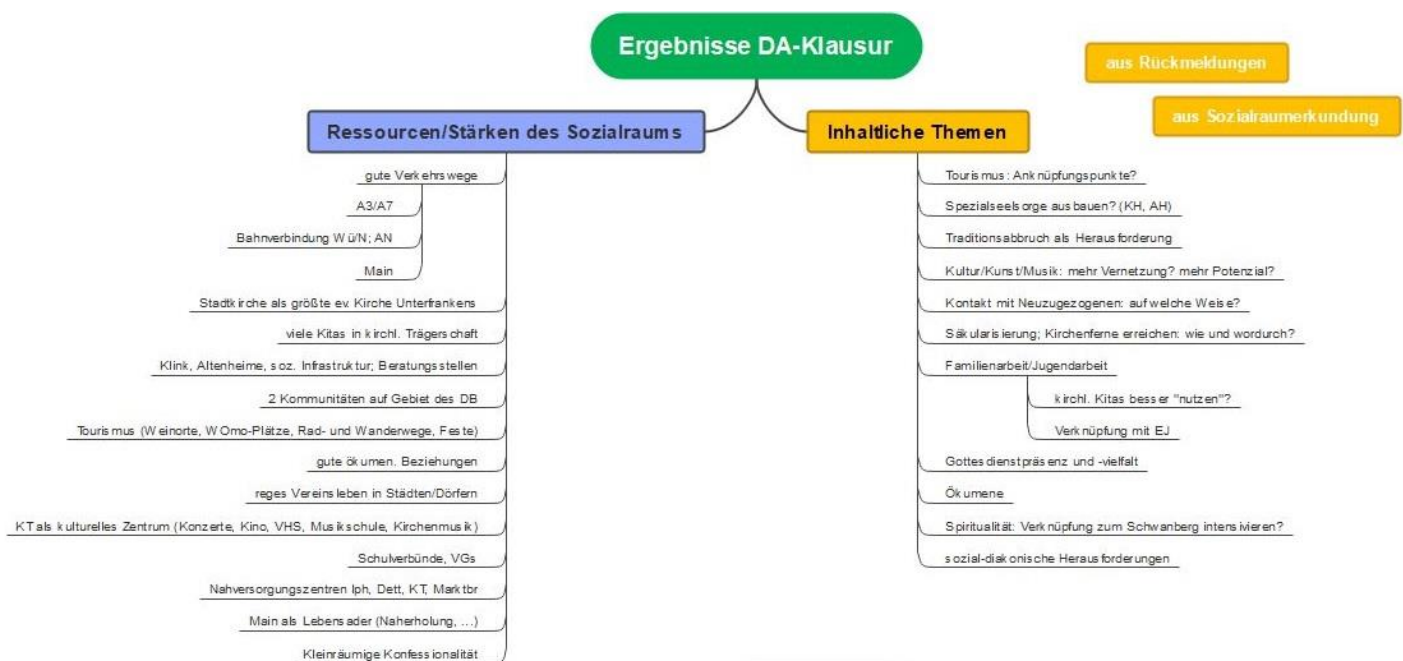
Ergebnisse DA-Klausur

aus Rückmeldungen

aus Sozialraumerkundung

Ressourcen/Stärken des Sozialraums

gute Verkehrswege

A3/A7

Bahnverbindung Wü/N; AN

Main

Stadtkirche als größte ev. Kirche Unterfrankens

viele Kitas in kirchl. Trägerschaft

Klink, Altenheime, soz. Infrastruktur; Beratungsstellen

2 Kommunitäten auf Gebiet des DB

Tourismus (Weinorte, WOmo-Plätze, Rad- und Wanderwege, Feste)

gute ökumen. Beziehungen

reges Vereinsleben in Städten/Dörfern

KT als kulturelles Zentrum (Konzerte, Kino, VHS, Musikschule, Kirchenmusik)

Schulverbünde, VGs

Nahversorgungszentren Iph, Dett, KT, Marktbr

Main als Lebensader (Naherholung, ...)

Kleinräumige Konfessionalität

Inhaltliche Themen

Tourismus: Anknüpfungspunkte?

Spezialseelsorge ausbauen? (KH, AH)

Traditionsabbruch als Herausforderung

Kultur/Kunst/Musik: mehr Vernetzung? mehr Potenzial?

Kontakt mit Neuzugezogenen: auf welche Weise?

Säkularisierung; Kirchenferne erreichen: wie und wordurch?

Familienarbeit/Jugendarbeit

kirchl. Kitas besser "nutzen"?

Verknüpfung mit EJ

Gottesdienstpräsenz und -vielfalt

Ökumene

Spiritualität: Verknüpfung zum Schwanberg intensivieren?

sozial-diakonische Herausforderungen